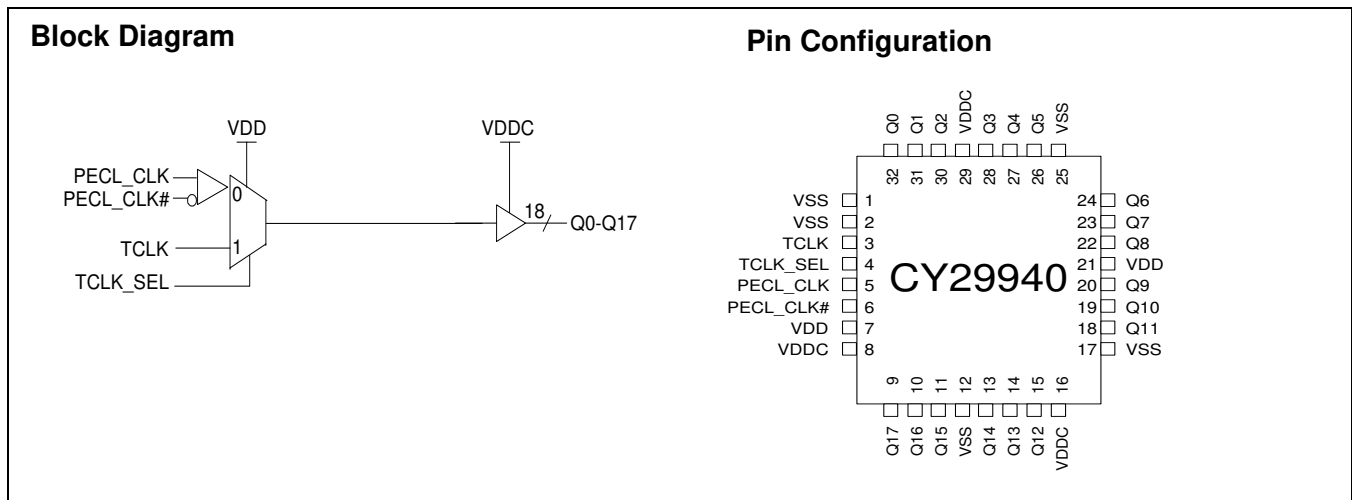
Block Diagram

VDD
VDDC
PECL_CLK
PECL_CLK#
0
TCLK
1
TCLK_SEL
18
Q0-Q17

Pin Configuration

Q0 Q1 Q2 VDDC Q3 Q4 Q5 VSS
32 31 30 29 28 27 26 25

VSS 1
VSS 2
TCLK 3
TCLK_SEL 4
PECL_CLK 5
PECL_CLK# 6
VDD 7
VDDC 8

CY29940

24 Q6
23 Q7
22 Q8
21 VDD
20 Q9
19 Q10
18 Q11
17 VSS

9 10 11 12 13 14 15 16
Q17 Q16 Q15 VSS Q14 Q13 Q12 VDDC